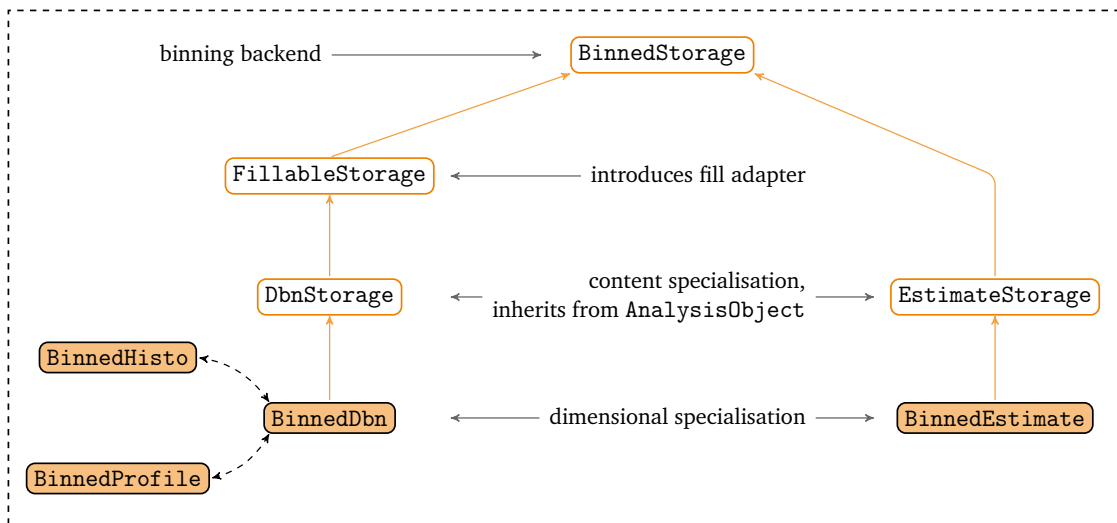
binning backend

BinnedStorage

FillableStorage

introduces fill adapter

DbnStorage

content specialisation, inherits from AnalysisObject

EstimateStorage

BinnedHisto

BinnedDbn

dimensional specialisation

BinnedEstimate

BinnedProfile